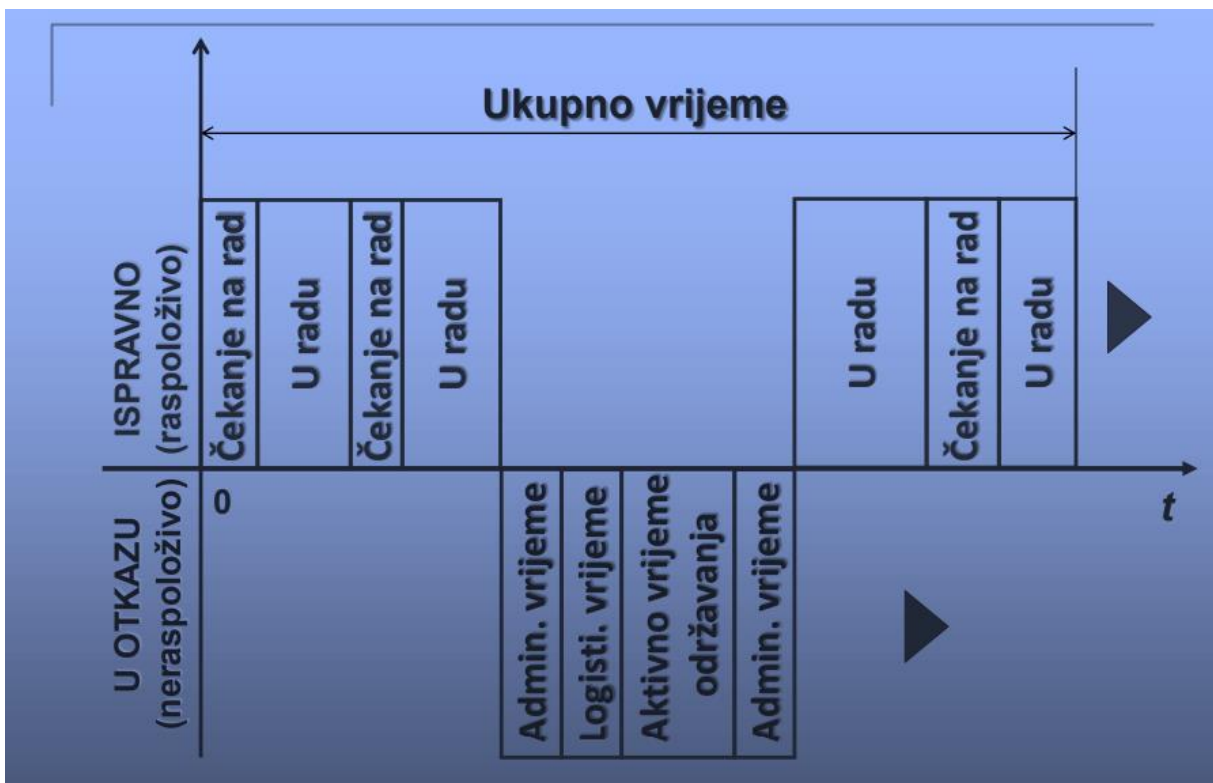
Ukupno vrijeme

ISPRAVNO
(raspoloživo)

Čekanje na rad
U radu
Čekanje na rad
U radu
U radu
Čekanje na rad
U radu

0

t

U OTKAZU
(neraspoloživo)

Admin. vrijeme
Logisti. vrijeme
Aktivno vrijeme održavanja
Admin. vrijeme